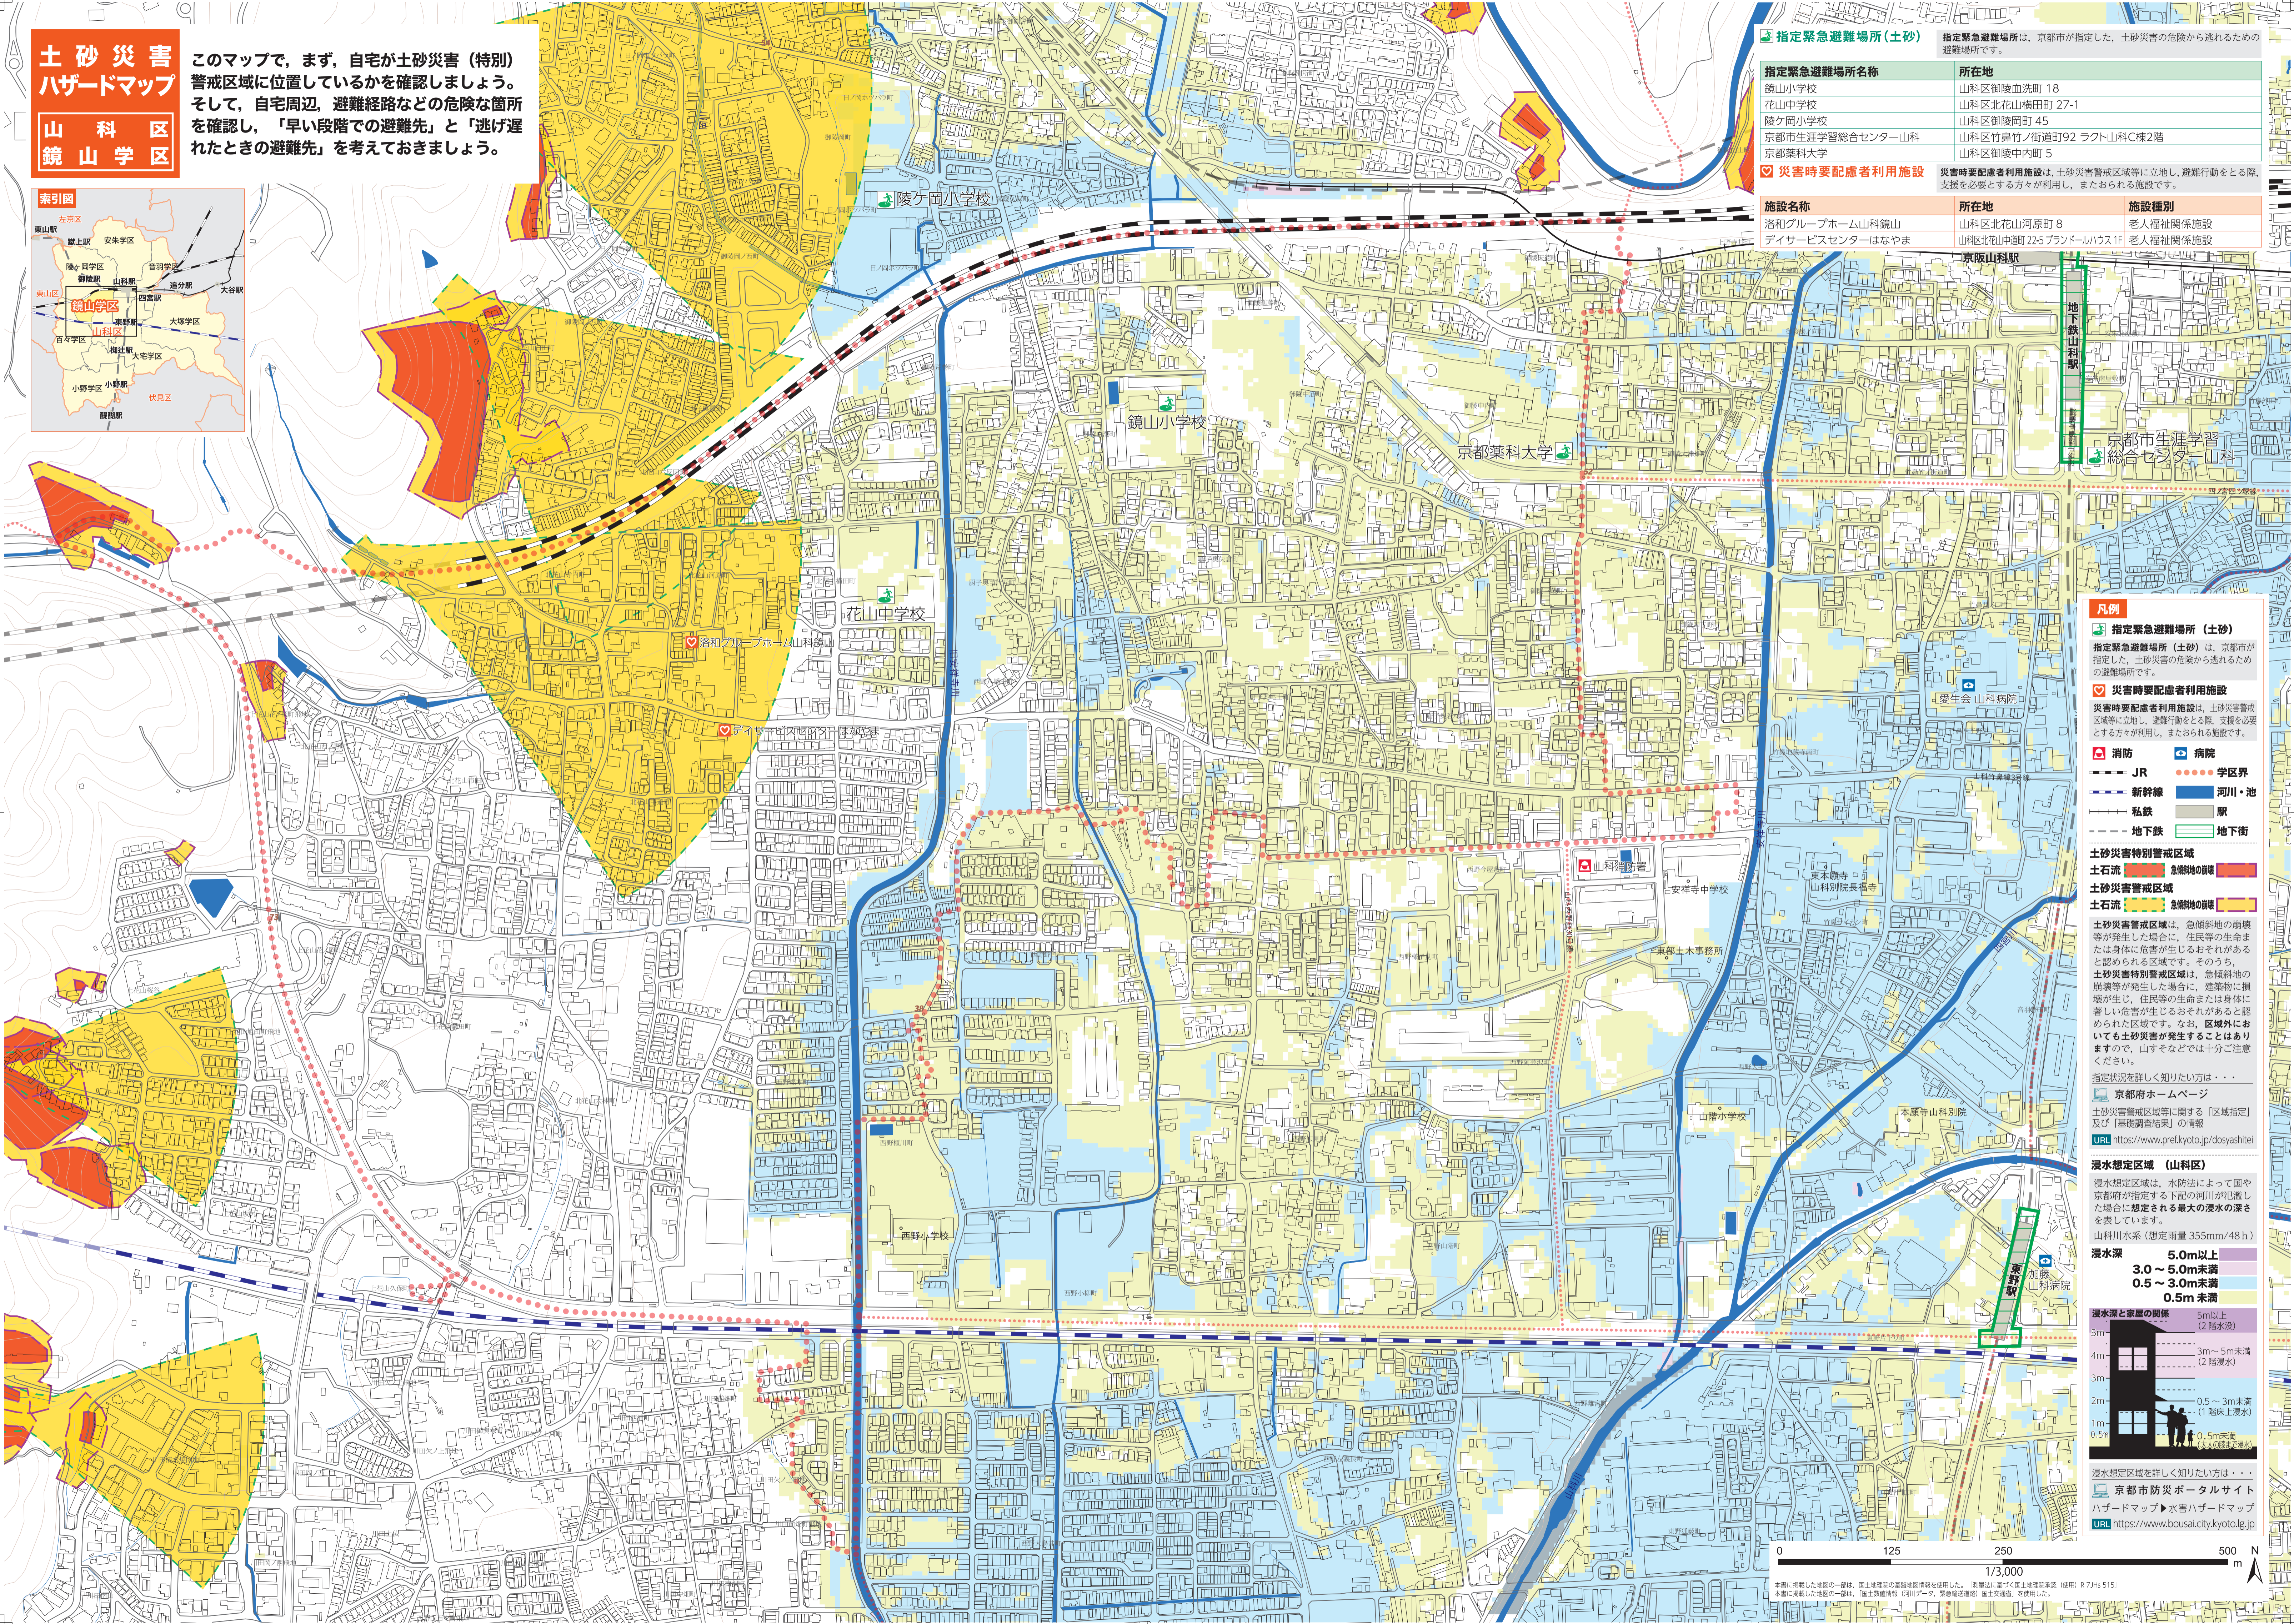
土砂災害ハザードマップ

山科区 鏡山学区

このマップで，まず，自宅が土砂災害（特別）警戒区域に位置しているかを確認しましょう。そして，自宅周辺，避難経路などの危険な箇所を確認し，「早い段階での避難先」と「逃げ遅れたときの避難先」を考えておきましょう。

索引図

鏡山学区

指定緊急避難場所（土砂）

指定緊急避難場所は，京都市が指定した，土砂災害の危険から逃れるための避難場所です。

| 指定緊急避難場所名称 | 所在地 |
|---|---|
| 鏡山小学校 | 山科区御陵血洗町 18 |
| 花山中学校 | 山科区北花山横田町 27-1 |
| 陵ケ岡小学校 | 山科区御陵岡町 45 |
| 京都市生涯学習総合センター山科 | 山科区竹鼻竹ノ街道町92 ラクト山科C棟2階 |
| 京都薬科大学 | 山科区御陵中内町 5 |

災害時要配慮者利用施設

災害時要配慮者利用施設は，土砂災害警戒区域等に立地し，避難行動をとる際，支援を必要とする方が利用し，または，災害時に配慮が必要な施設です。

| 施設名称 | 所在地 | 施設種別 |
|---|---|---|
| 洛和グループホーム山科鏡山 | 山科区北花山河原町 8 | 老人福祉関係施設 |
| デイサービスセンターはなやま | 山科区北花山中道町 22-5 ブランドールハウス 1F | 老人福祉関係施設 |

京阪山科駅

地下鉄山科駅

陵ケ岡小学校

鏡山小学校

京都薬科大学

京都市生涯学習総合センター山科

花山中学校

洛和グループホーム山科鏡山

デイサービスセンターはなやま

山科警察署

安祥寺中学校

音羽病院

山階小学校

西野小学校

東野駅

凡例

指定緊急避難場所（土砂）

災害時要配慮者利用施設

消防　病院

JR　学区界

新幹線　河川・池

私鉄　駅

地下鉄　地下街

土砂災害特別警戒区域

土石流　急傾斜地の崩壊

土砂災害警戒区域

土石流　急傾斜地の崩壊

土砂災害警戒区域は，急傾斜地の崩壊等が発生した場合に，住民等の生命または身体に危害が生じるおそれがあると認められる区域です。そのうち，土砂災害特別警戒区域は，急傾斜地の崩壊等が発生した場合に，建築物に損壊が生じ，住民等の生命または身体に著しい危害が生じるおそれがあると認められた区域です。なお，区域外においても土砂災害が発生することがありますので，山すそなどでは十分ご注意ください。

指定状況を詳しく知りたい方は・・・

京都府ホームページ

URL https://www.pref.kyoto.jp/dosyashi

浸水想定区域（山科区）

浸水想定区域は，水防法によって国や京都府が指定する河川が氾濫した場合に想定される最大の浸水の深さを表しています。

浸水深

5.0m以上

3.0～5.0m未満

0.5～3.0m未満

0.5m未満

浸水深と家屋の被害

浸水想定区域を詳しく知りたい方は・・・

京都市防災ポータルサイト

ハザードマップ ▶ 水害ハザードマップ

URL https://www.bousai.city.kyoto.lg.jp

0　125　250　500 m

1/3,000